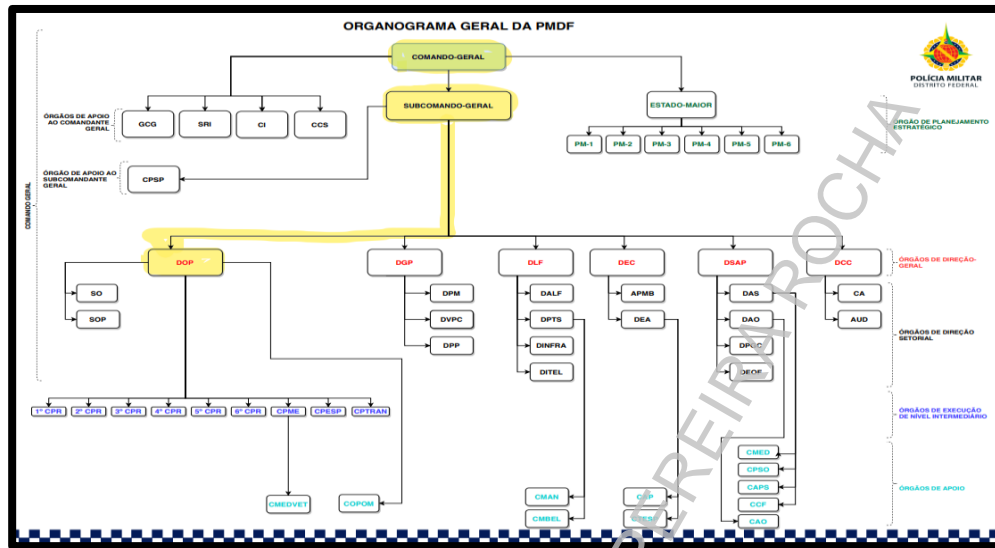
ORGANOGRAMA GERAL DA PMDF

POLÍCIA MILITAR
DISTRITO FEDERAL

COMANDO-GERAL

SUBCOMANDO-GERAL

ESTADO-MAIOR

ÓRGÃOS DE APOIO AO COMANDANTE GERAL

GCG
SRI
CI
CCS

ÓRGÃO DE APOIO AO SUBCOMANDANTE GERAL

CPSP

PM-1
PM-2
PM-3
PM-4
PM-5
PM-6

ÓRGÃO DE PLANEJAMENTO ESTRATÉGICO

COMANDO GERAL

DOP
DGP
DLF
DEC
DSAP
DCC

ÓRGÃOS DE DIREÇÃO-GERAL

SO
SOP

DPM
DVPC
DPP

DALF
DPTS
DINFRA
DITEL

APMB
DEA

DAS
DAO
DP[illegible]
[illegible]

CA
AUD

ÓRGÃOS DE DIREÇÃO SETORIAL

1º CPR
2º CPR
3º CPR
4º CPR
5º CPR
6º CPR
CPME
CPESP
CPTRAN

ÓRGÃOS DE EXECUÇÃO DE NÍVEL INTERMEDIÁRIO

CMED
CPSO
CAPS
CCF
CAO

ÓRGÃOS DE APOIO

CMEDVET
COPOM
CMAN
CMBEL
C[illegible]P
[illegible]

PEREIRA ROCHA